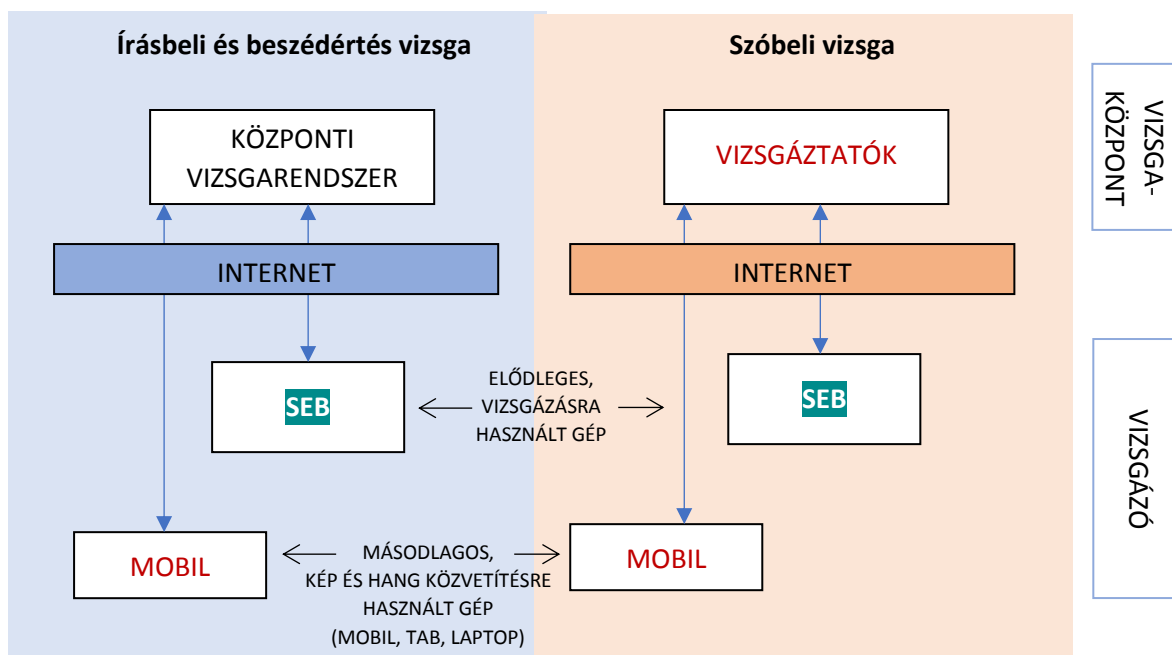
Írásbeli és beszédértés vizsga

Szóbeli vizsga

VIZSGA-KÖZPONT

KÖZPONTI VIZSGARENDSZER

VIZSGÁZTATÓK

INTERNET

INTERNET

SEB

ELŐDLEGES, VIZSGÁZÁSRA HASZNÁLT GÉP

SEB

VIZSGÁZÓ

MOBIL

MÁSODLAGOS, KÉP ÉS HANG KÖZVETÍTÉSRE HASZNÁLT GÉP (MOBIL, TAB, LAPTOP)

MOBIL